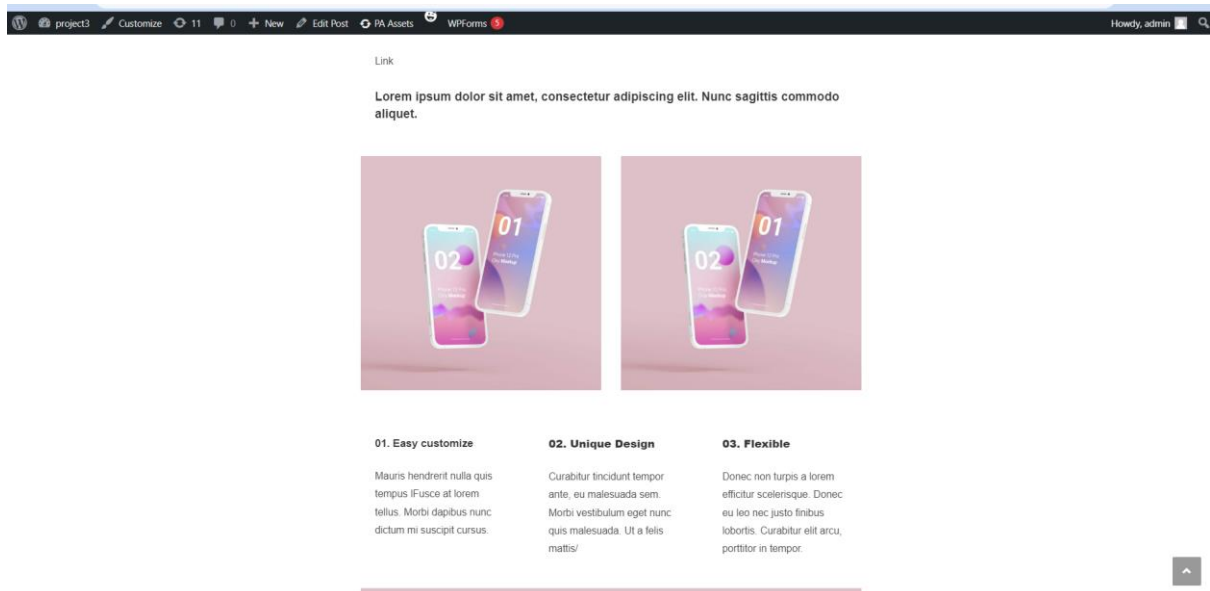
project3 Customize 11 0 New Edit Post PA Assets WPForms 5 Howdy, admin

Link

Lorem ipsum dolor sit amet, consectetur adipiscing elit. Nunc sagittis commodo aliquet.

02 01

02 01

01. Easy customize

Mauris hendrerit nulla quis tempus lFusce at lorem tellus. Morbi dapibus nunc dictum mi suscipit cursus.

02. Unique Design

Curabitur tincidunt tempor ante, eu malesuada sem. Morbi vestibulum eget nunc quis malesuada. Ut a felis mattis/

03. Flexible

Donec non turpis a lorem efficitur scelerisque. Donec eu leo nec justo finibus lobortis. Curabitur elit arcu, porttitor in tempor.